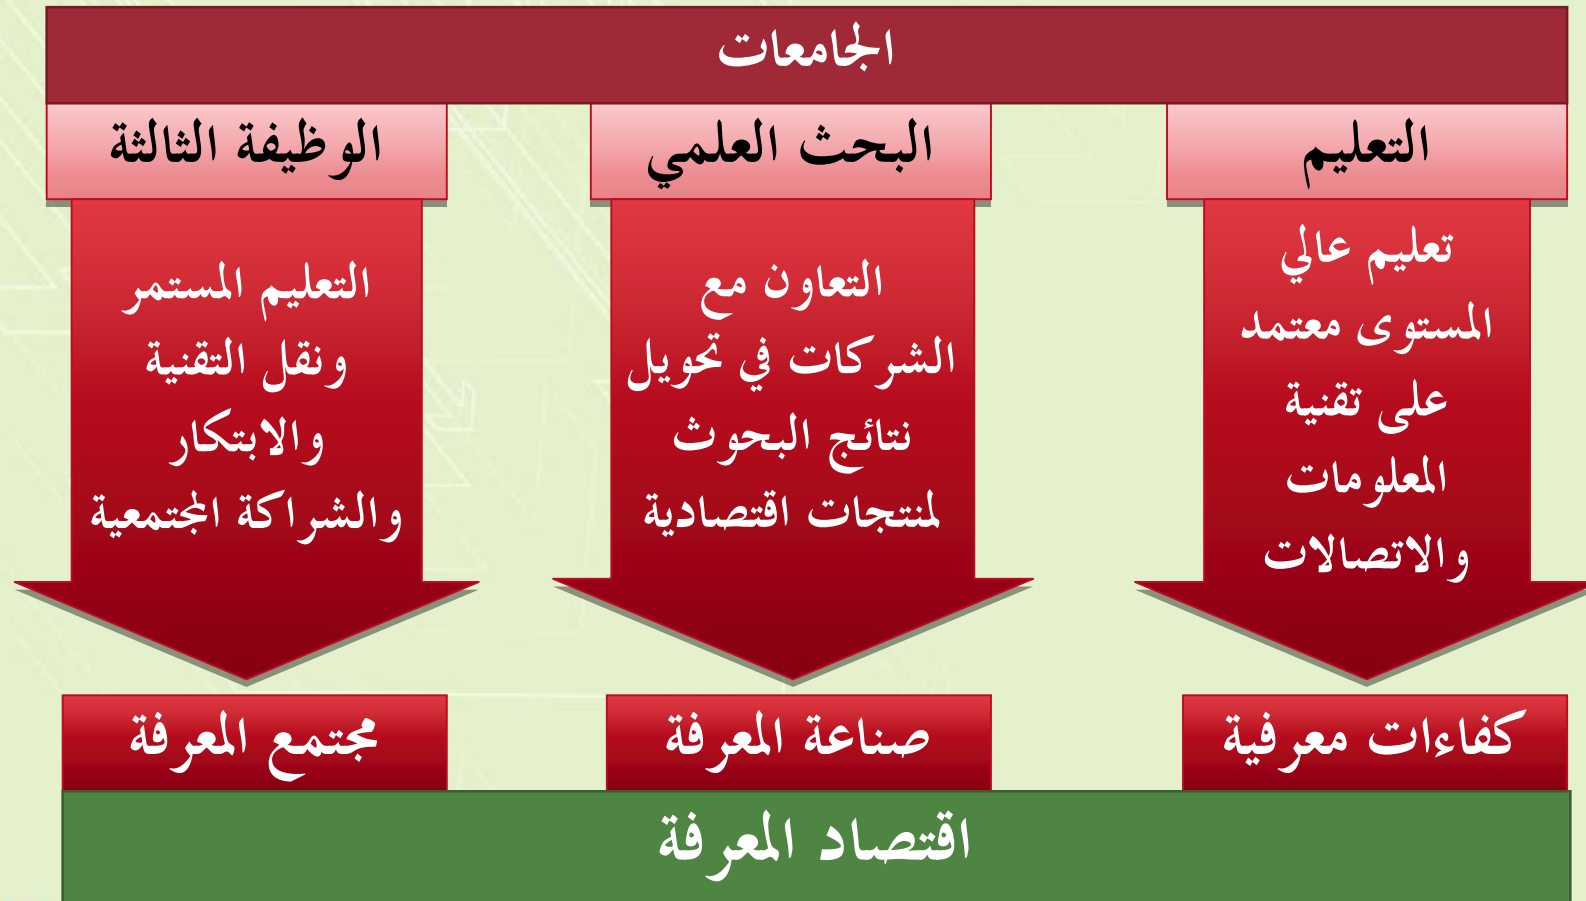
الجامعات

التعليم

البحث العلمي

الوظيفة الثالثة

تعليم عالي المستوى معتمد على تقنية المعلومات والاتصالات

التعاون مع الشركات في تحويل نتائج البحوث لمنتجات اقتصادية

التعليم المستمر ونقل التقنية والابتكار والشراكة المجتمعية

كفاءات معرفية

صناعة المعرفة

مجتمع المعرفة

اقتصاد المعرفة